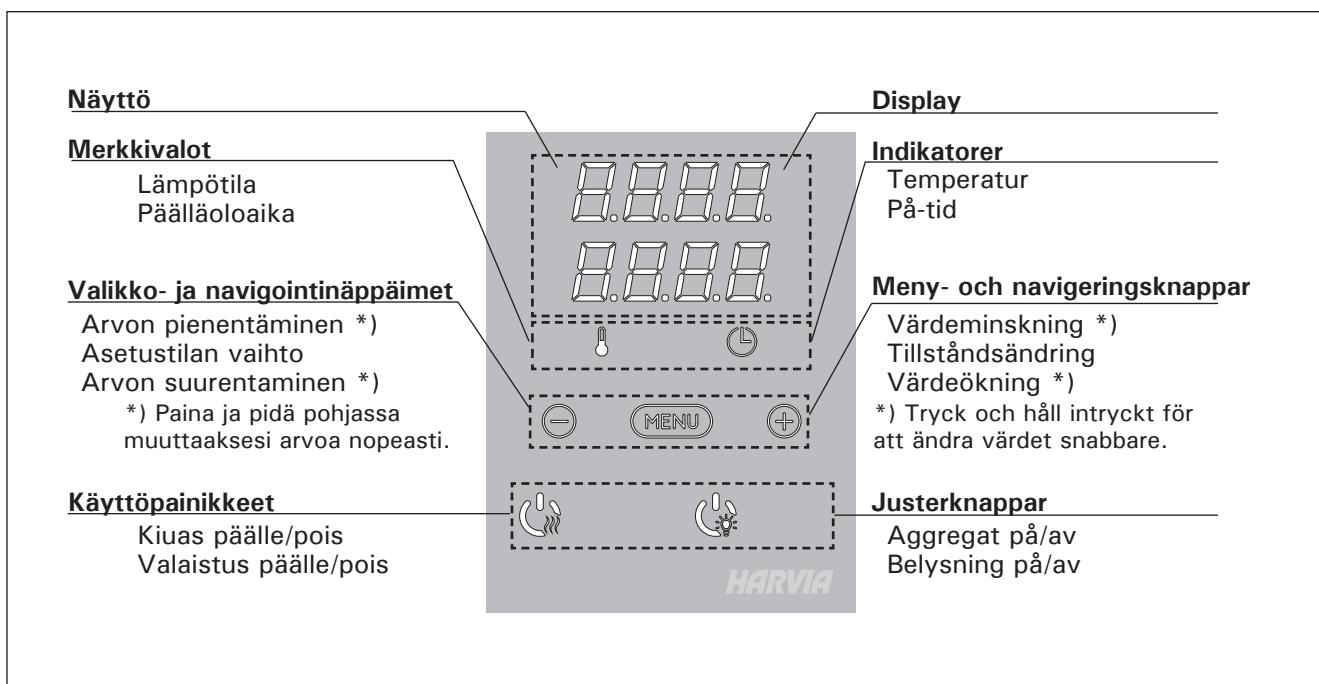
Näyttö

Merkkivalot
Lämpötila
Päälläoloaika

Valikko- ja navigointinäppäimet
Arvon pienentäminen *)
Asetustilan vaihto
Arvon suurentaminen *)
*) Paina ja pidä pohjassa muuttaaksesi arvoa nopeasti.

Käyttöpainikkeet
Kiuas päälle/pois
Valaistus päälle/pois

MENU

HARVIA

Display

Indikatorer
Temperatur
På-tid

Meny- och navigeringsknappar
Värdeminskning *)
Tillståndsändring
Värdeökning *)
*) Tryck och håll intryckt för att ändra värdet snabbare.

Justerknappar
Aggregat på/av
Belysning på/av